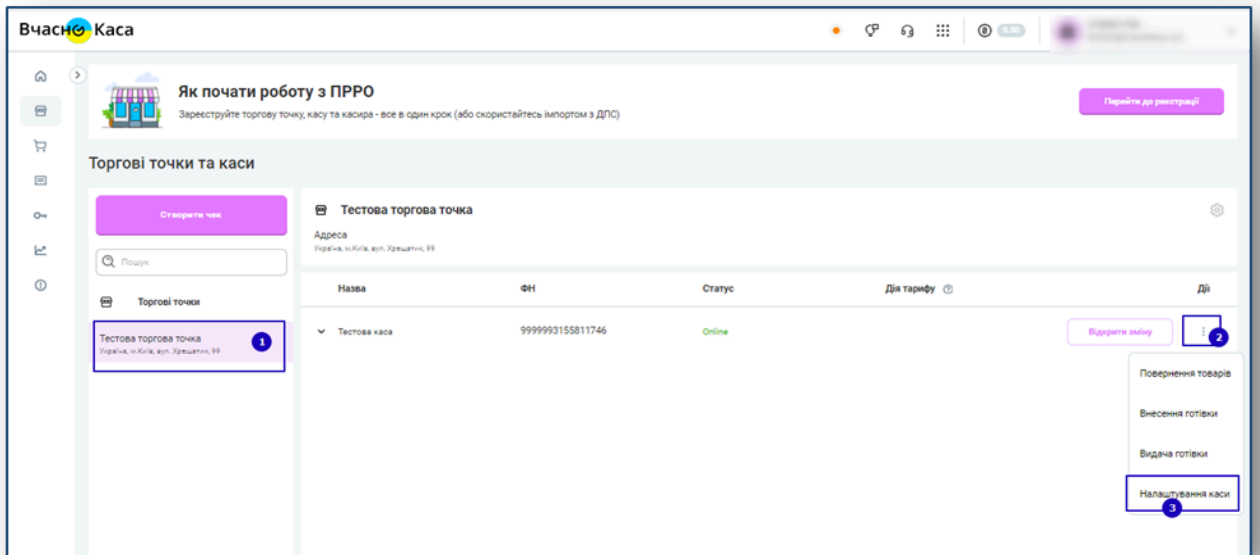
Вчасно Каса

Як почати роботу з ПРРО
Зареєструйте торгову точку, касу та касира - все в один крок (або скористайтесь імпортом з ДПС)

Перейти до реєстрації

Торгові точки та каси

Створити чек

Пошук

Торгові точки

Тестова торгова точка
Україна, м.Київ, вул. Хрещатик, 99
1

Тестова торгова точка
Адреса
Україна, м.Київ, вул. Хрещатик, 99

| Назва | ФН | Статус | Дія тарифу | Дії |
|---|---|---|---|---|
| Тестова каса | 9999993155811746 | Online | | Відкрити зміну |

2

Повернення товарів
Внесення готівки
Видача готівки
Налаштування каси
3